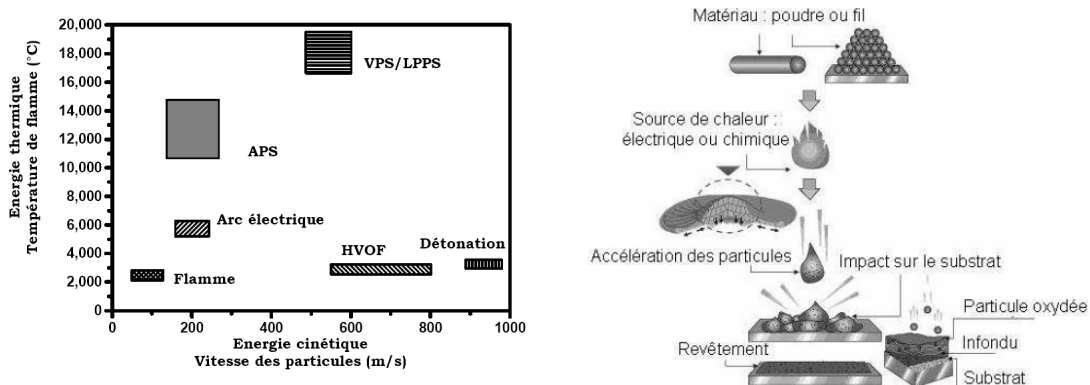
Energie thermique
Température de flamme (°C)

20,000
18,000
16,000
14,000
12,000
10,000
8,000
6,000
4,000
2,000
0

VPS/LPPS
APS
Arc électrique
HVOF
Détonation
Flamme

0 200 400 600 800 1000

Energie cinétique
Vitesse des particules (m/s)

Matériau : poudre ou fil

Source de chaleur : électrique ou chimique

Accélération des particules

Impact sur le substrat

Particule oxydée

Infondu

Revêtement

Substrat